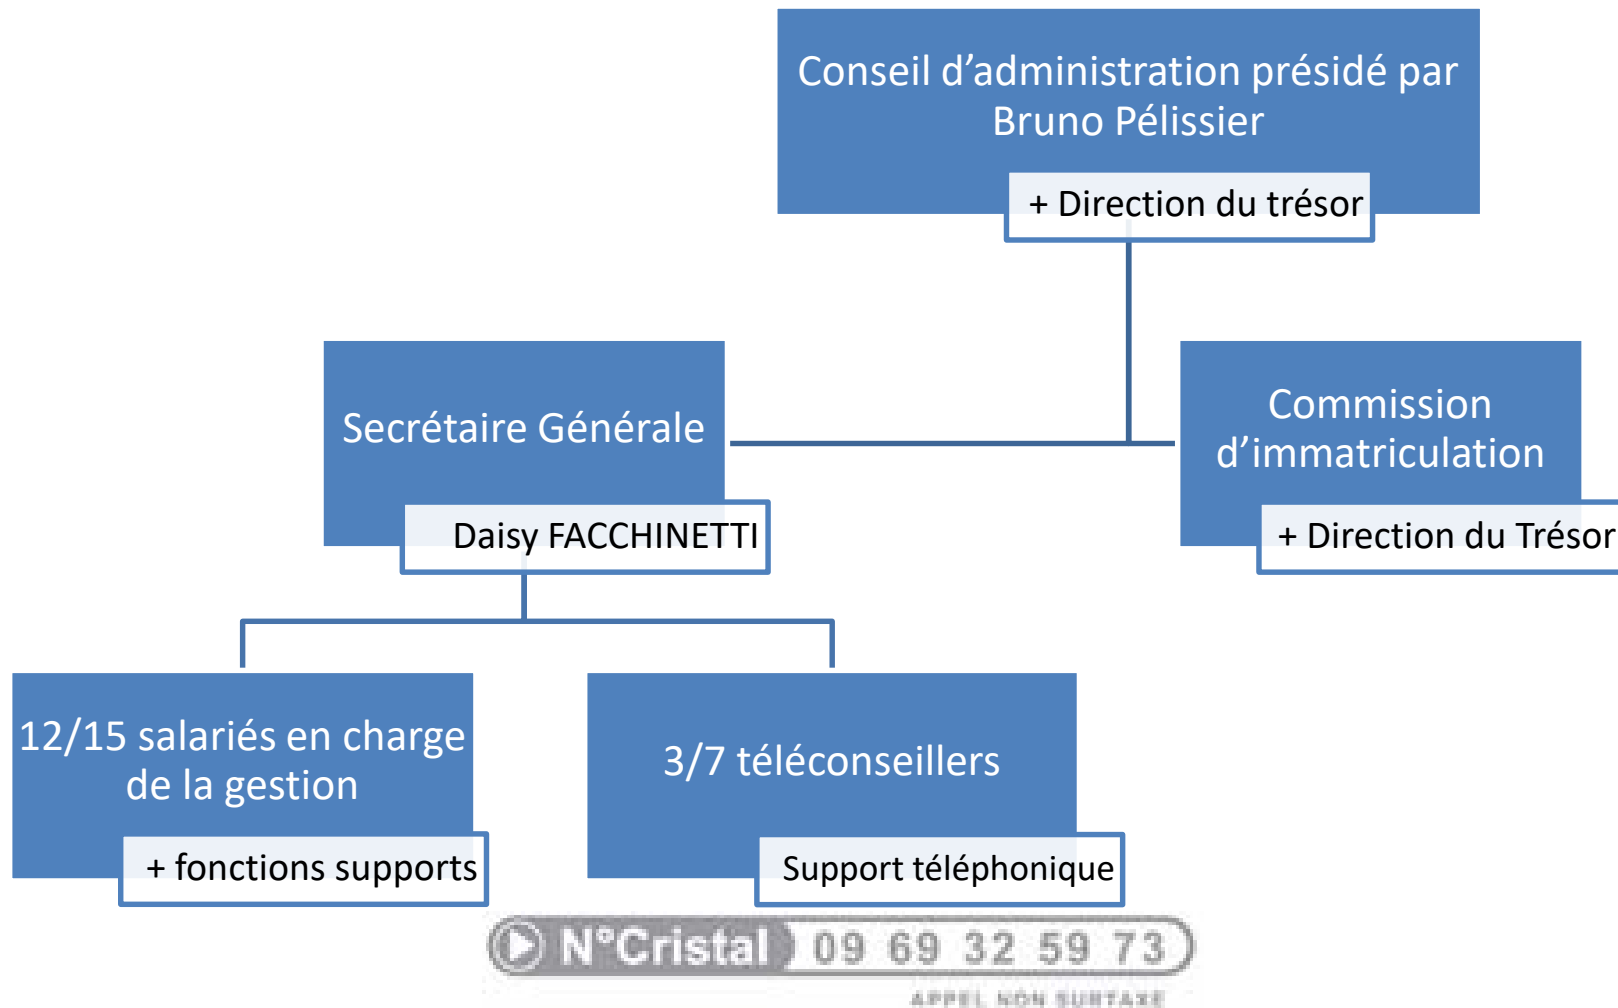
Conseil d’administration présidé par Bruno Pélissier

+ Direction du trésor

Secrétaire Générale

Daisy FACCHINETTI

Commission d’immatriculation

+ Direction du Trésor

12/15 salariés en charge de la gestion

+ fonctions supports

3/7 téléconseillers

Support téléphonique

N°Cristal 09 69 32 59 73

APPEL NON SURTAXE